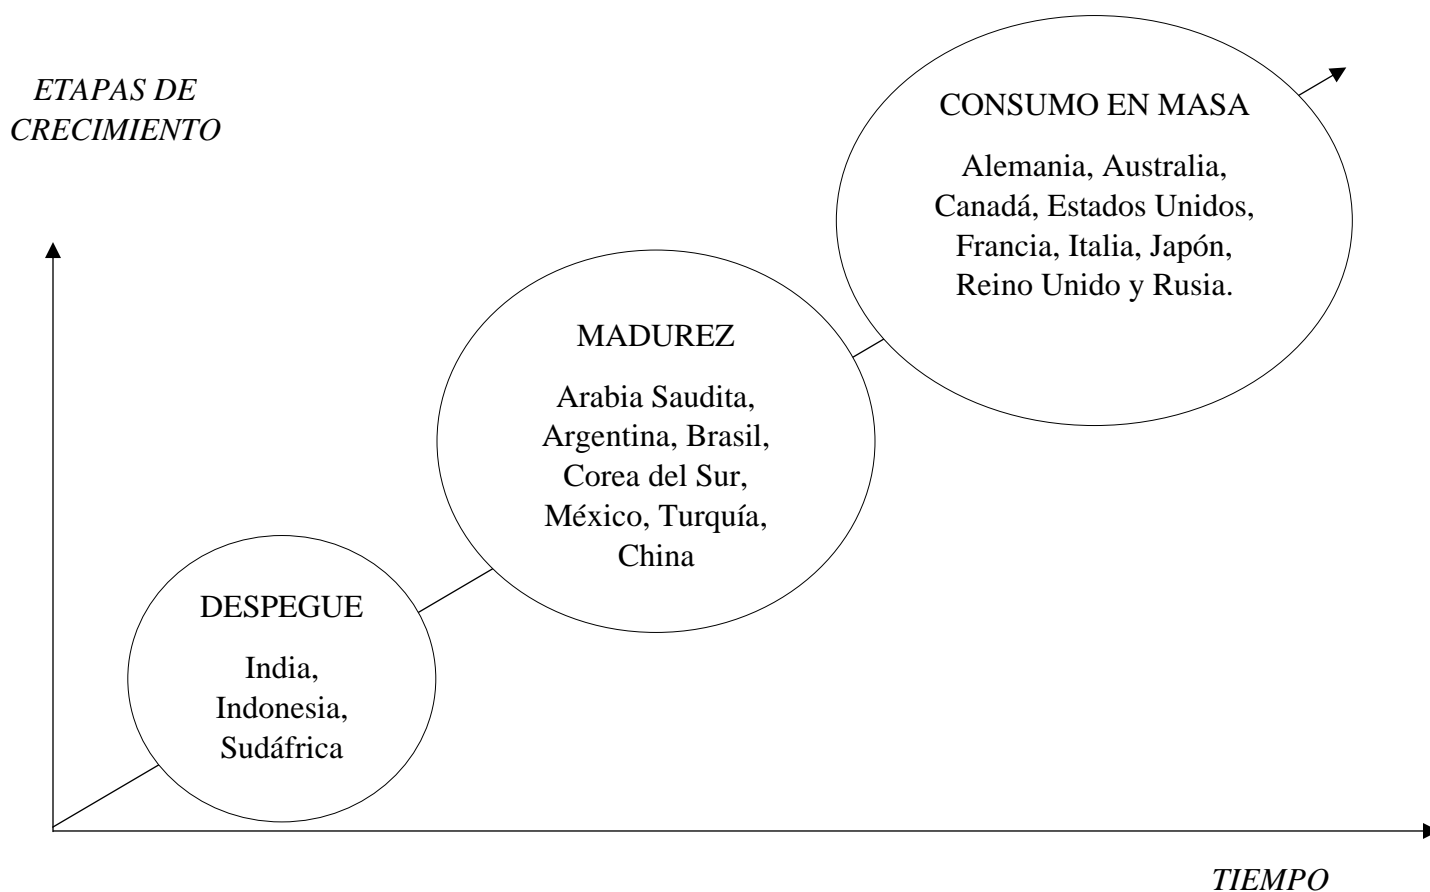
ETAPAS DE CRECIMIENTO

CONSUMO EN MASA

Alemania, Australia, Canadá, Estados Unidos, Francia, Italia, Japón, Reino Unido y Rusia.

MADUREZ

Arabia Saudita, Argentina, Brasil, Corea del Sur, México, Turquía, China

DESPEGUE

India, Indonesia, Sudáfrica

TIEMPO